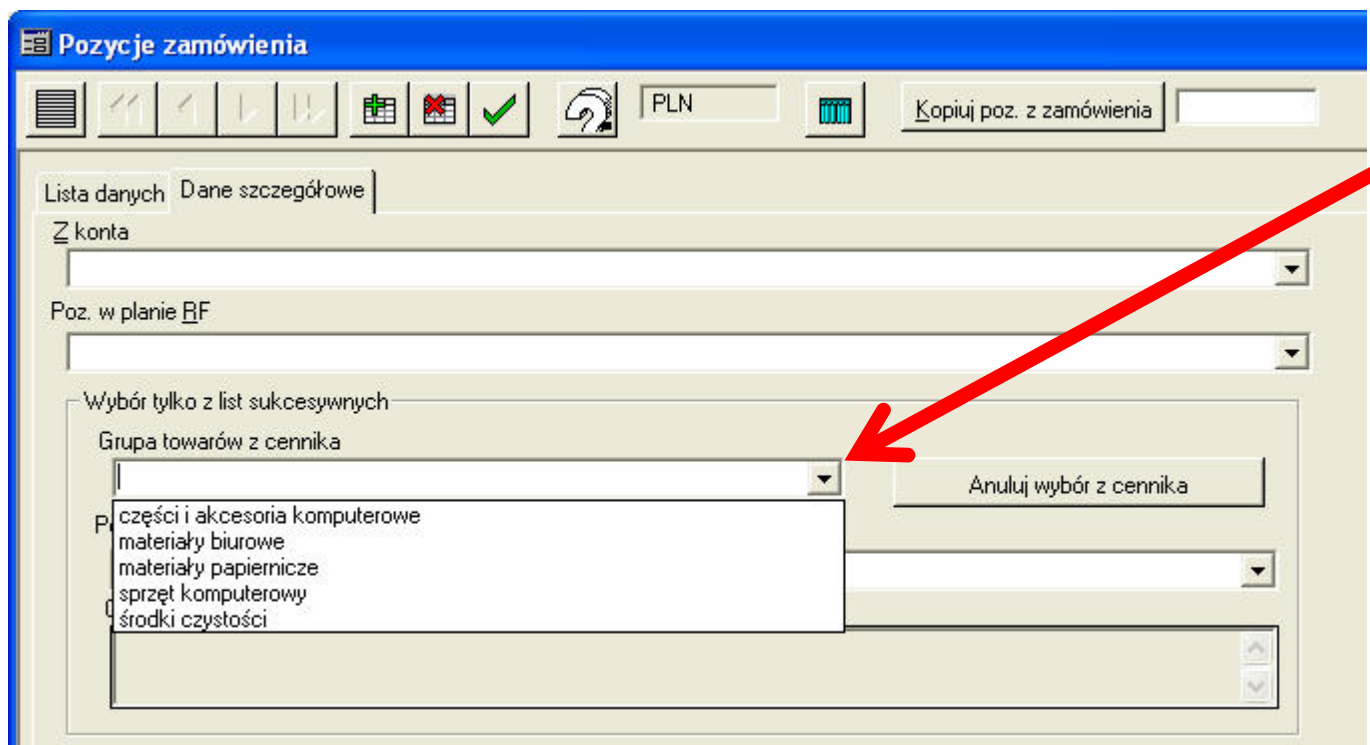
Pozycje zamówienia

PLN

Kopiuj poz. z zamówienia

Lista danych

Dane szczegółowe

Z konta

Poz. w planie RF

Wybór tylko z list sukcesywnych

Grupa towarów z cennika

Anuluj wybór z cennika

P

części i akcesoria komputerowe
materiały biurowe
materiały papiernicze
sprzęt komputerowy
środki czystości

C